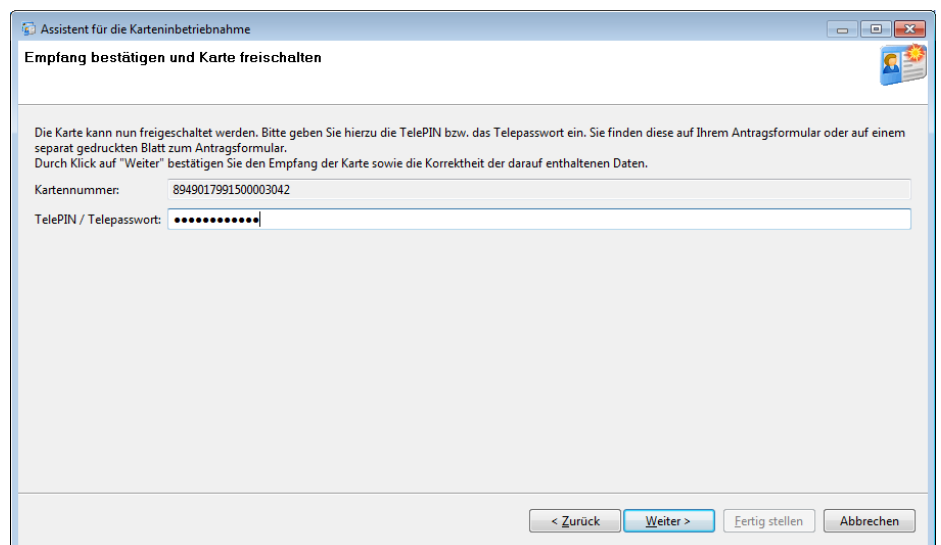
Assistent für die Karteninbetriebnahme

Empfang bestätigen und Karte freischalten

Die Karte kann nun freigeschaltet werden. Bitte geben Sie hierzu die TelePIN bzw. das Telepasswort ein. Sie finden diese auf Ihrem Antragsformular oder auf einem separat gedruckten Blatt zum Antragsformular.
Durch Klick auf "Weiter" bestätigen Sie den Empfang der Karte sowie die Korrektheit der darauf enthaltenen Daten.

Kartennummer: 8949017991500003042

TelePIN / Telepasswort: ●●●●●●●●●●●●

< Zurück | Weiter > | Fertig stellen | Abbrechen